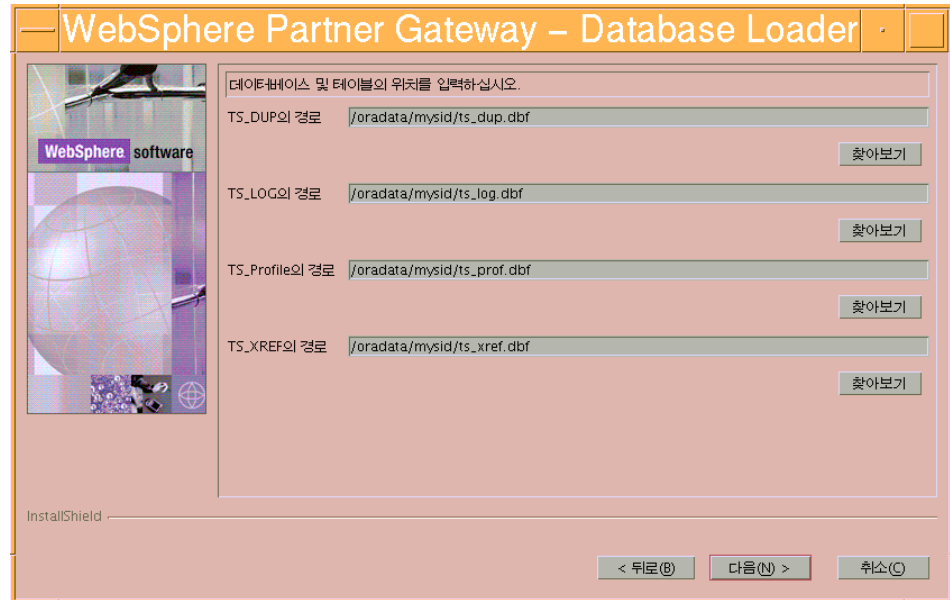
WebSphere Partner Gateway – Database Loader

WebSphere software

데이터베이스 및 테이블의 위치를 입력하십시오.

TS_DUP의 경로 /oradata/mysid/ts_dup.dbf

찾아보기

TS_LOG의 경로 /oradata/mysid/ts_log.dbf

찾아보기

TS_Profile의 경로 /oradata/mysid/ts_prof.dbf

찾아보기

TS_XREF의 경로 /oradata/mysid/ts_xref.dbf

찾아보기

InstallShield

< 뒤로(B) 다음(N) > 취소(C)